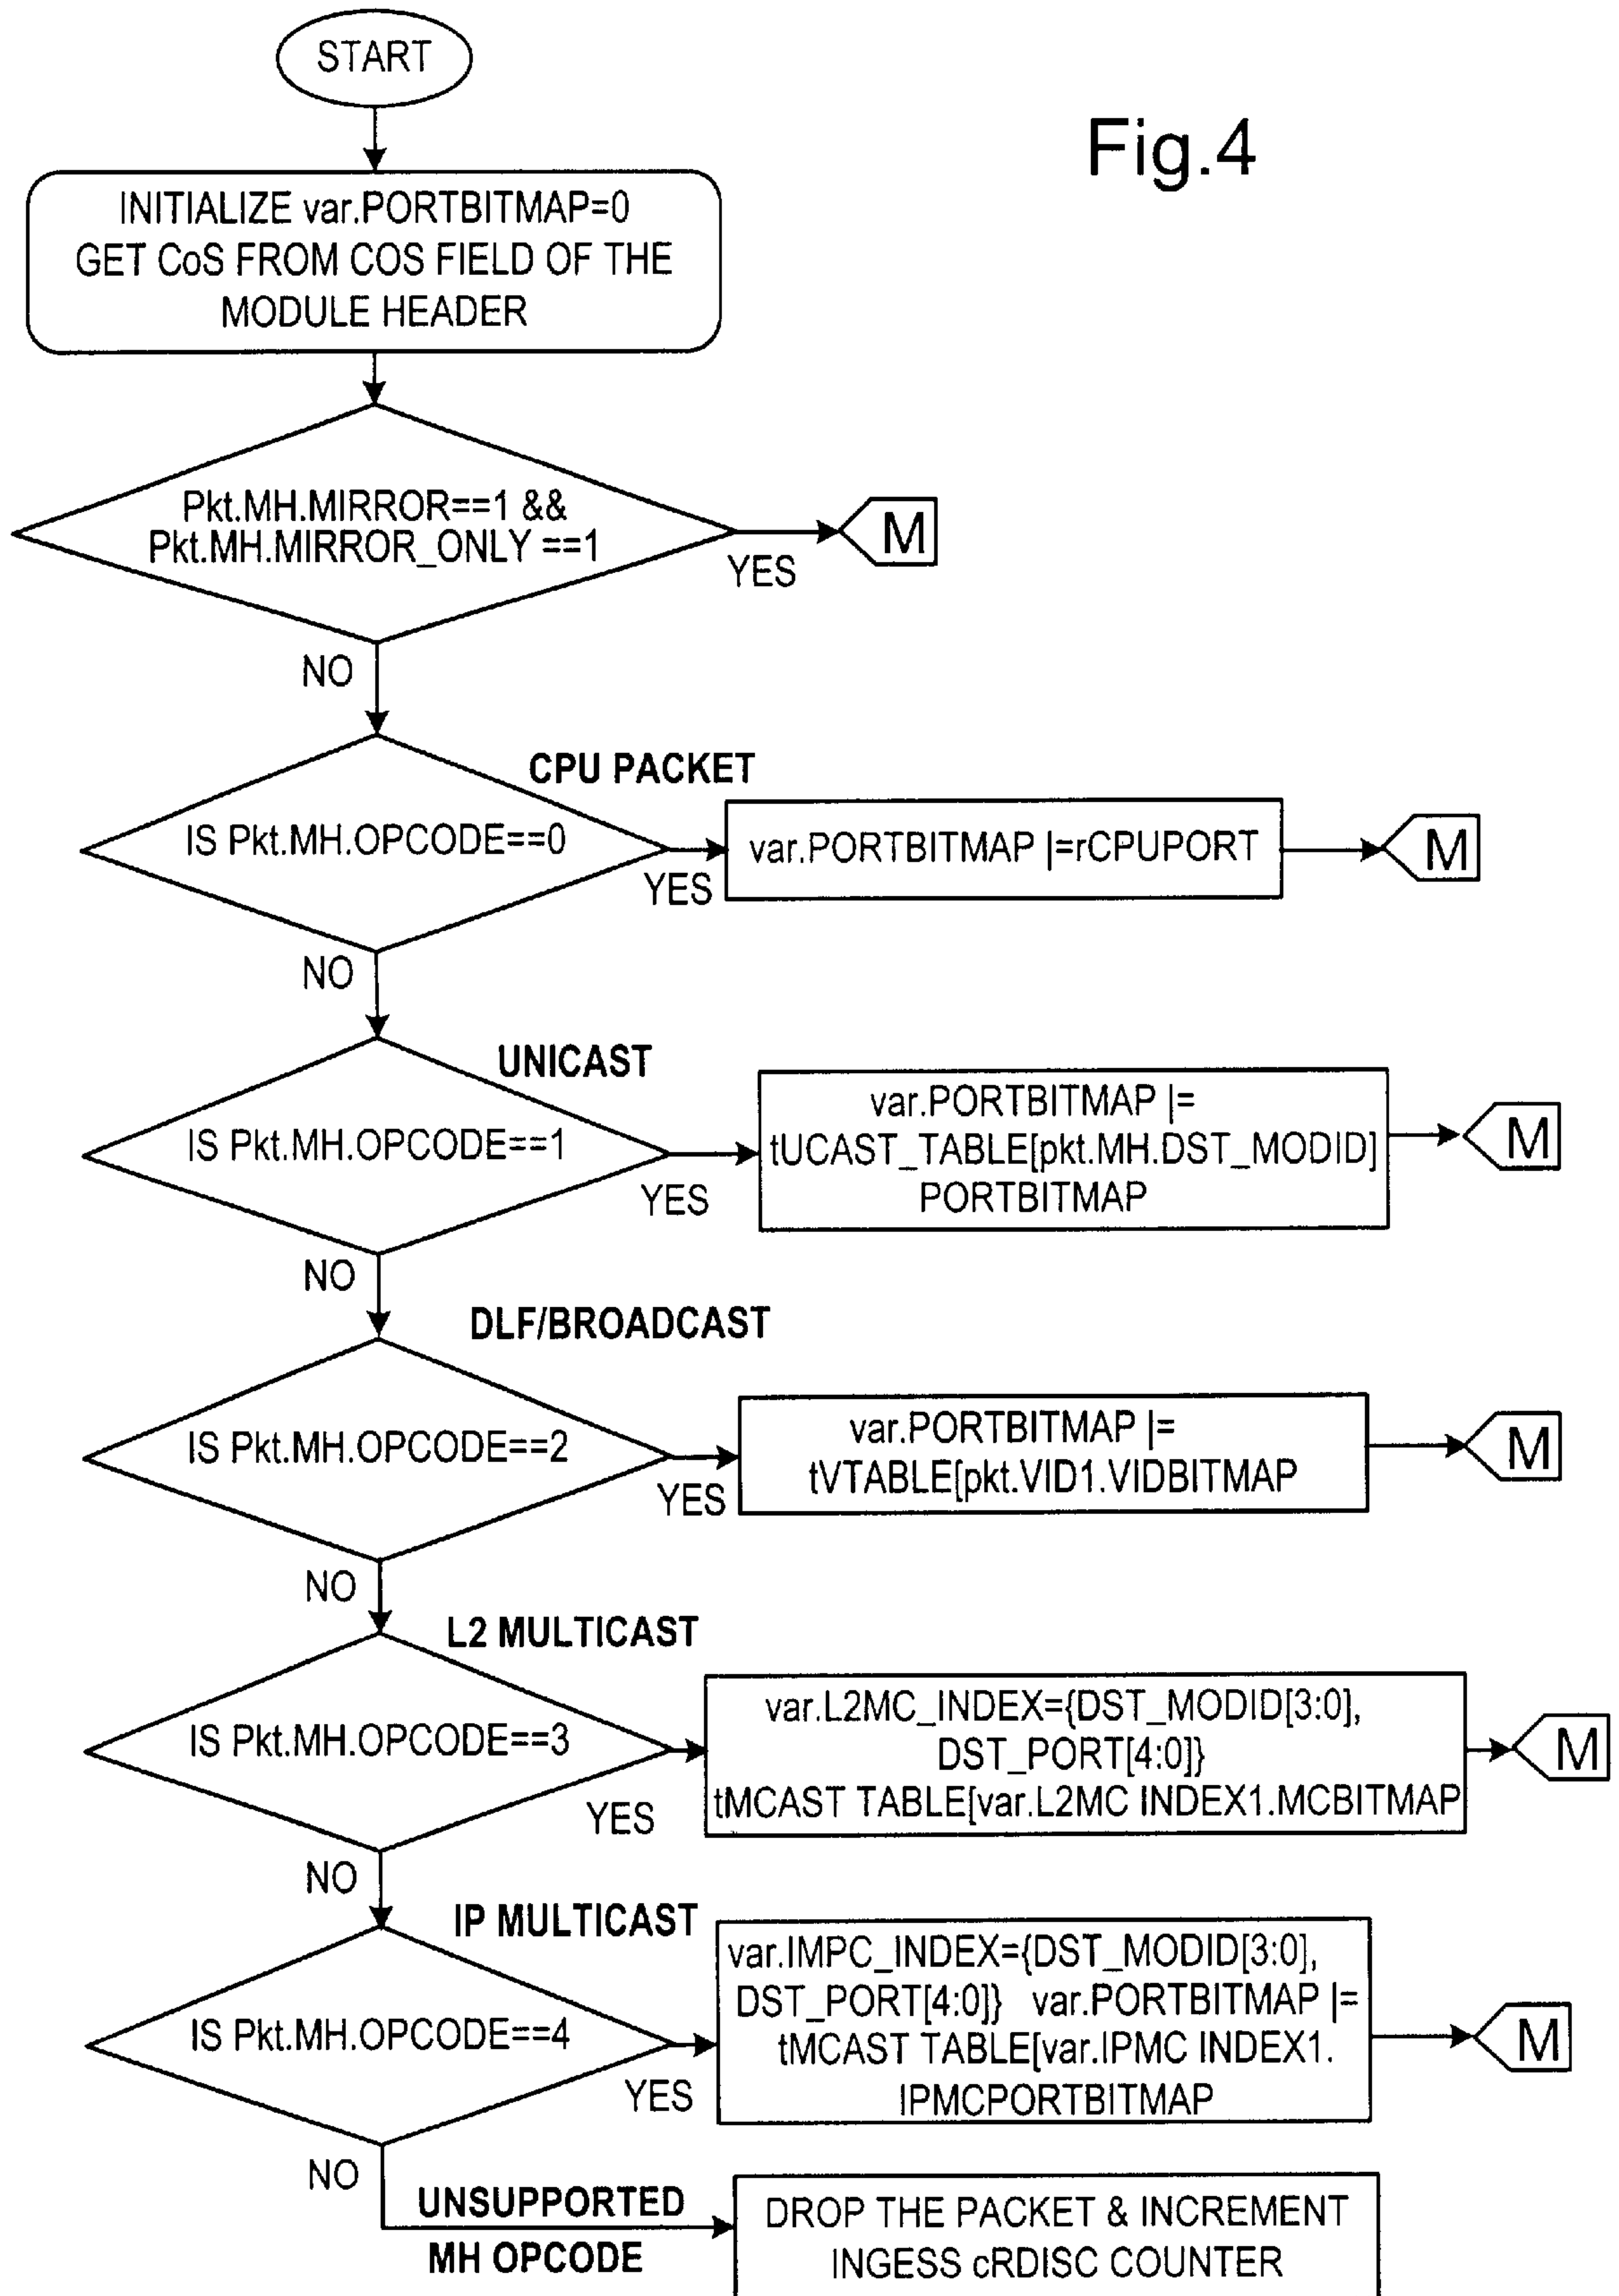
START

Fig.4

INITIALIZE var.PORTBITMAP=0 GET CoS FROM COS FIELD OF THE MODULE HEADER

Pkt.MH.MIRROR==1 && Pkt.MH.MIRROR_ONLY ==1

YES

M

NO

CPU PACKET

IS Pkt.MH.OPCODE==0

YES

var.PORTBITMAP |=rCPUPORT

M

NO

UNICAST

IS Pkt.MH.OPCODE==1

YES

var.PORTBITMAP |= tUCAST_TABLE[pkt.MH.DST_MODID] PORTBITMAP

M

NO

DLF/BROADCAST

IS Pkt.MH.OPCODE==2

YES

var.PORTBITMAP |= tVTABLE[pkt.VID1.VIDBITMAP

M

NO

L2 MULTICAST

IS Pkt.MH.OPCODE==3

YES

var.L2MC_INDEX={DST_MODID[3:0], DST_PORT[4:0]} tMCAST TABLE[var.L2MC INDEX1.MCBITMAP

M

NO

IP MULTICAST

IS Pkt.MH.OPCODE==4

YES

var.IMPC_INDEX={DST_MODID[3:0], DST_PORT[4:0]} var.PORTBITMAP |= tMCAST TABLE[var.IPMC INDEX1. IPMCPORTBITMAP

M

NO

UNSUPPORTED MH OPCODE

DROP THE PACKET & INCREMENT INGESS cRDISC COUNTER